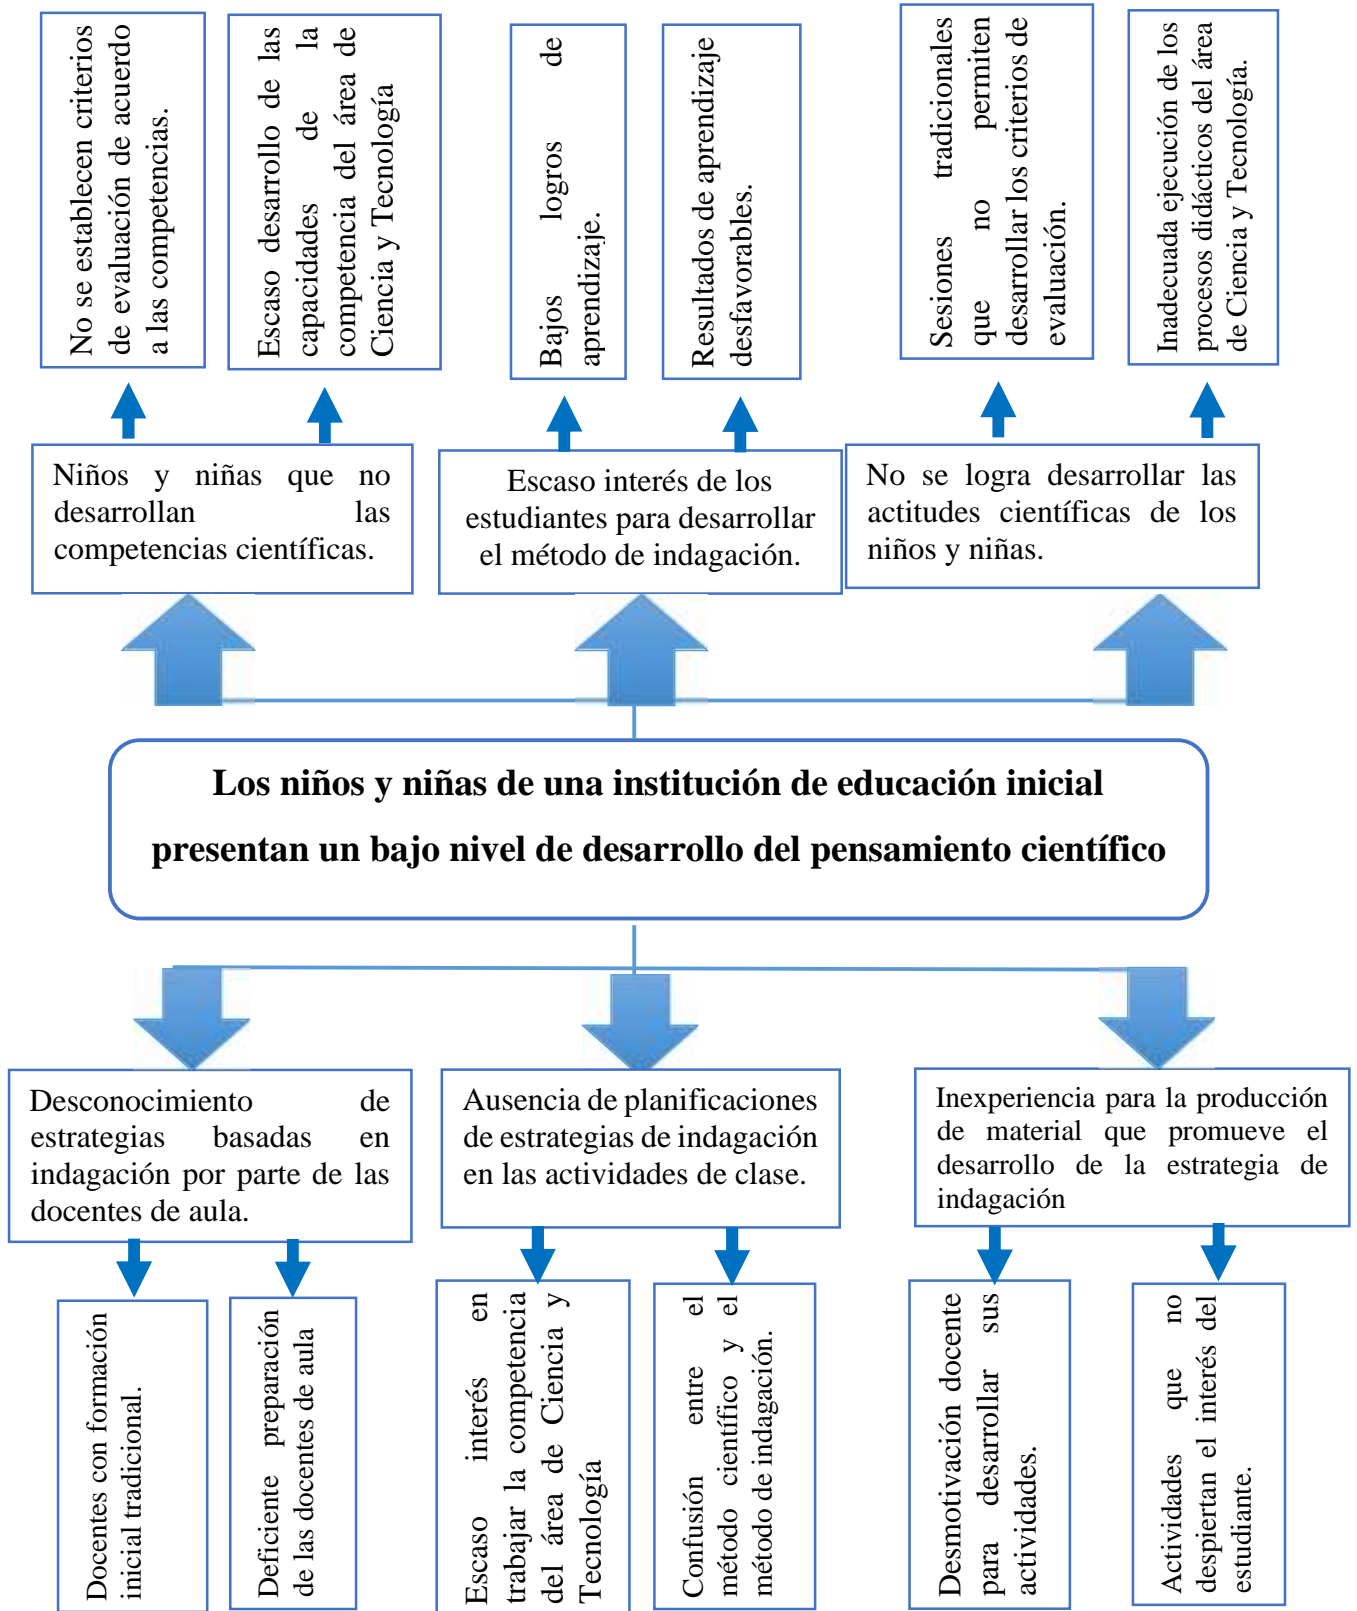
No se establecen criterios de evaluación de acuerdo a las competencias.

Escaso desarrollo de las capacidades de la competencia del área de Ciencia y Tecnología

Bajos logros de aprendizaje.

Resultados de aprendizaje desfavorables.

Sesiones tradicionales que no permiten desarrollar los criterios de evaluación.

Inadecuada ejecución de los procesos didácticos del área de Ciencia y Tecnología.

Niños y niñas que no desarrollan las competencias científicas.

Escaso interés de los estudiantes para desarrollar el método de indagación.

No se logra desarrollar las actitudes científicas de los niños y niñas.

**Los niños y niñas de una institución de educación inicial presentan un bajo nivel de desarrollo del pensamiento científico**

Desconocimiento de estrategias basadas en indagación por parte de las docentes de aula.

Ausencia de planificaciones de estrategias de indagación en las actividades de clase.

Inexperiencia para la producción de material que promueve el desarrollo de la estrategia de indagación

Docentes con formación inicial tradicional.

Deficiente preparación de las docentes de aula

Escaso interés en trabajar la competencia del área de Ciencia y Tecnología

Confusión entre el método científico y el método de indagación.

Desmotivación docente para desarrollar sus actividades.

Actividades que no despiertan el interés del estudiante.